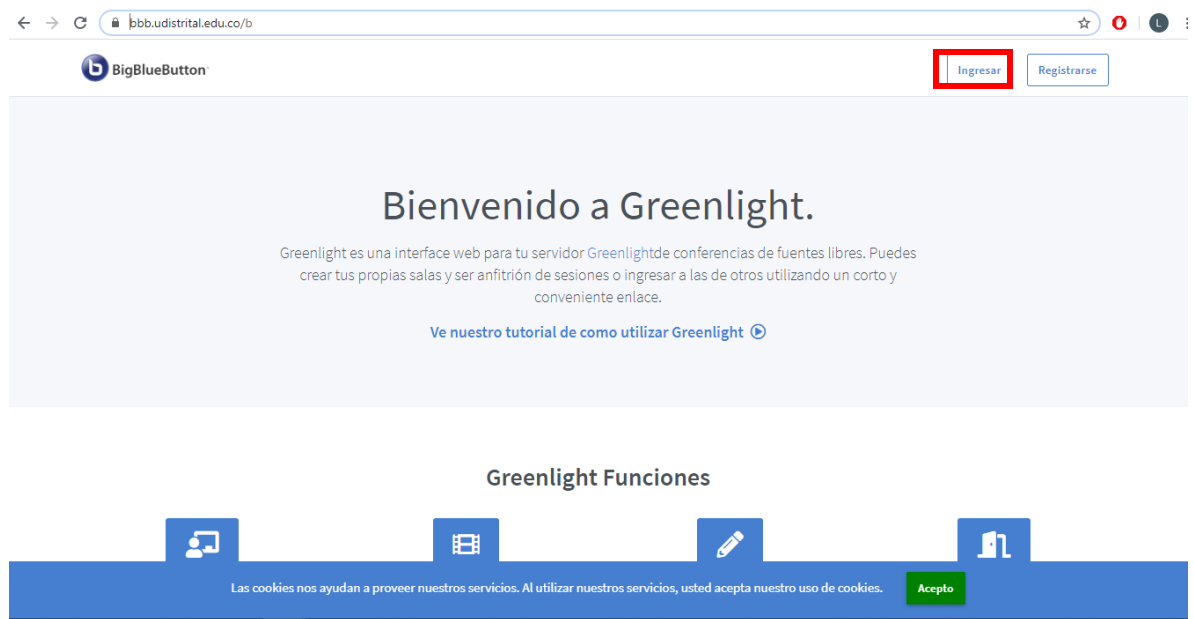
bbb.udistrital.edu.co/b

L

BigBlueButton

Ingresar

Registrarse

Bienvenido a Greenlight.

Greenlight es una interface web para tu servidor Greenlightde conferencias de fuentes libres. Puedes crear tus propias salas y ser anfitrión de sesiones o ingresar a las de otros utilizando un corto y conveniente enlace.

Ve nuestro tutorial de como utilizar Greenlight

Greenlight Funciones

Las cookies nos ayudan a proveer nuestros servicios. Al utilizar nuestros servicios, usted acepta nuestro uso de cookies.

Acepto